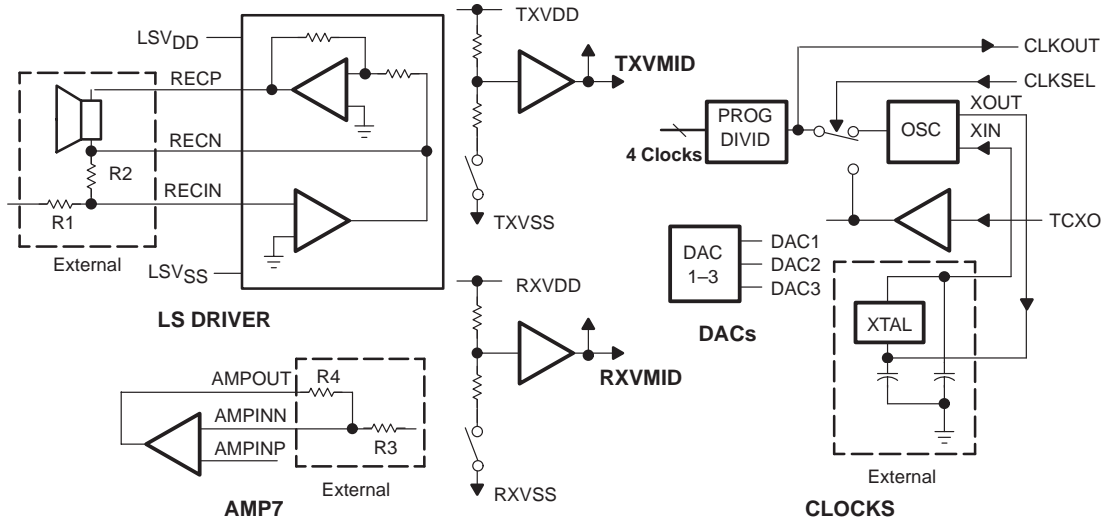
$LSV_{DD}$

RECP

RECN

R2

RECIN

R1

External

$LSV_{SS}$

LS DRIVER

TXVDD

TXVMID

TXVSS

RXVDD

RXVMID

RXVSS

AMPOUT

R4

AMPINN

AMPINP

R3

External

AMP7

CLKOUT

CLKSEL

XOUT

PROG DIVID

OSC

XIN

4 Clocks

TCXO

DAC 1–3

DAC1

DAC2

DAC3

DACs

XTAL

External

CLOCKS